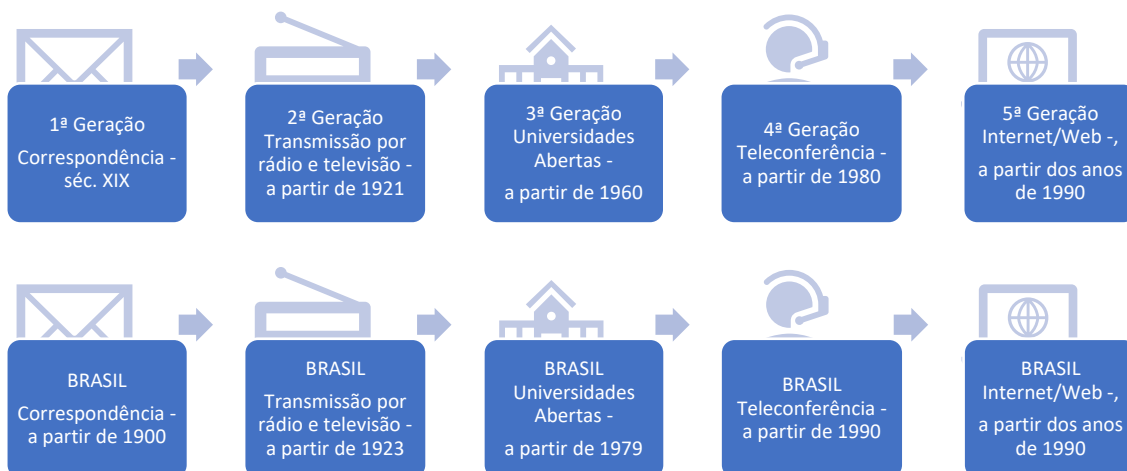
1ª Geração
Correspondência - séc. XIX

2ª Geração
Transmissão por rádio e televisão - a partir de 1921

3ª Geração
Universidades Abertas -
a partir de 1960

4ª Geração
Teleconferência - a partir de 1980

5ª Geração
Internet/Web -,
a partir dos anos de 1990

BRASIL
Correspondência - a partir de 1900

BRASIL
Transmissão por rádio e televisão - a partir de 1923

BRASIL
Universidades Abertas -
a partir de 1979

BRASIL
Teleconferência - a partir de 1990

BRASIL
Internet/Web -,
a partir dos anos de 1990